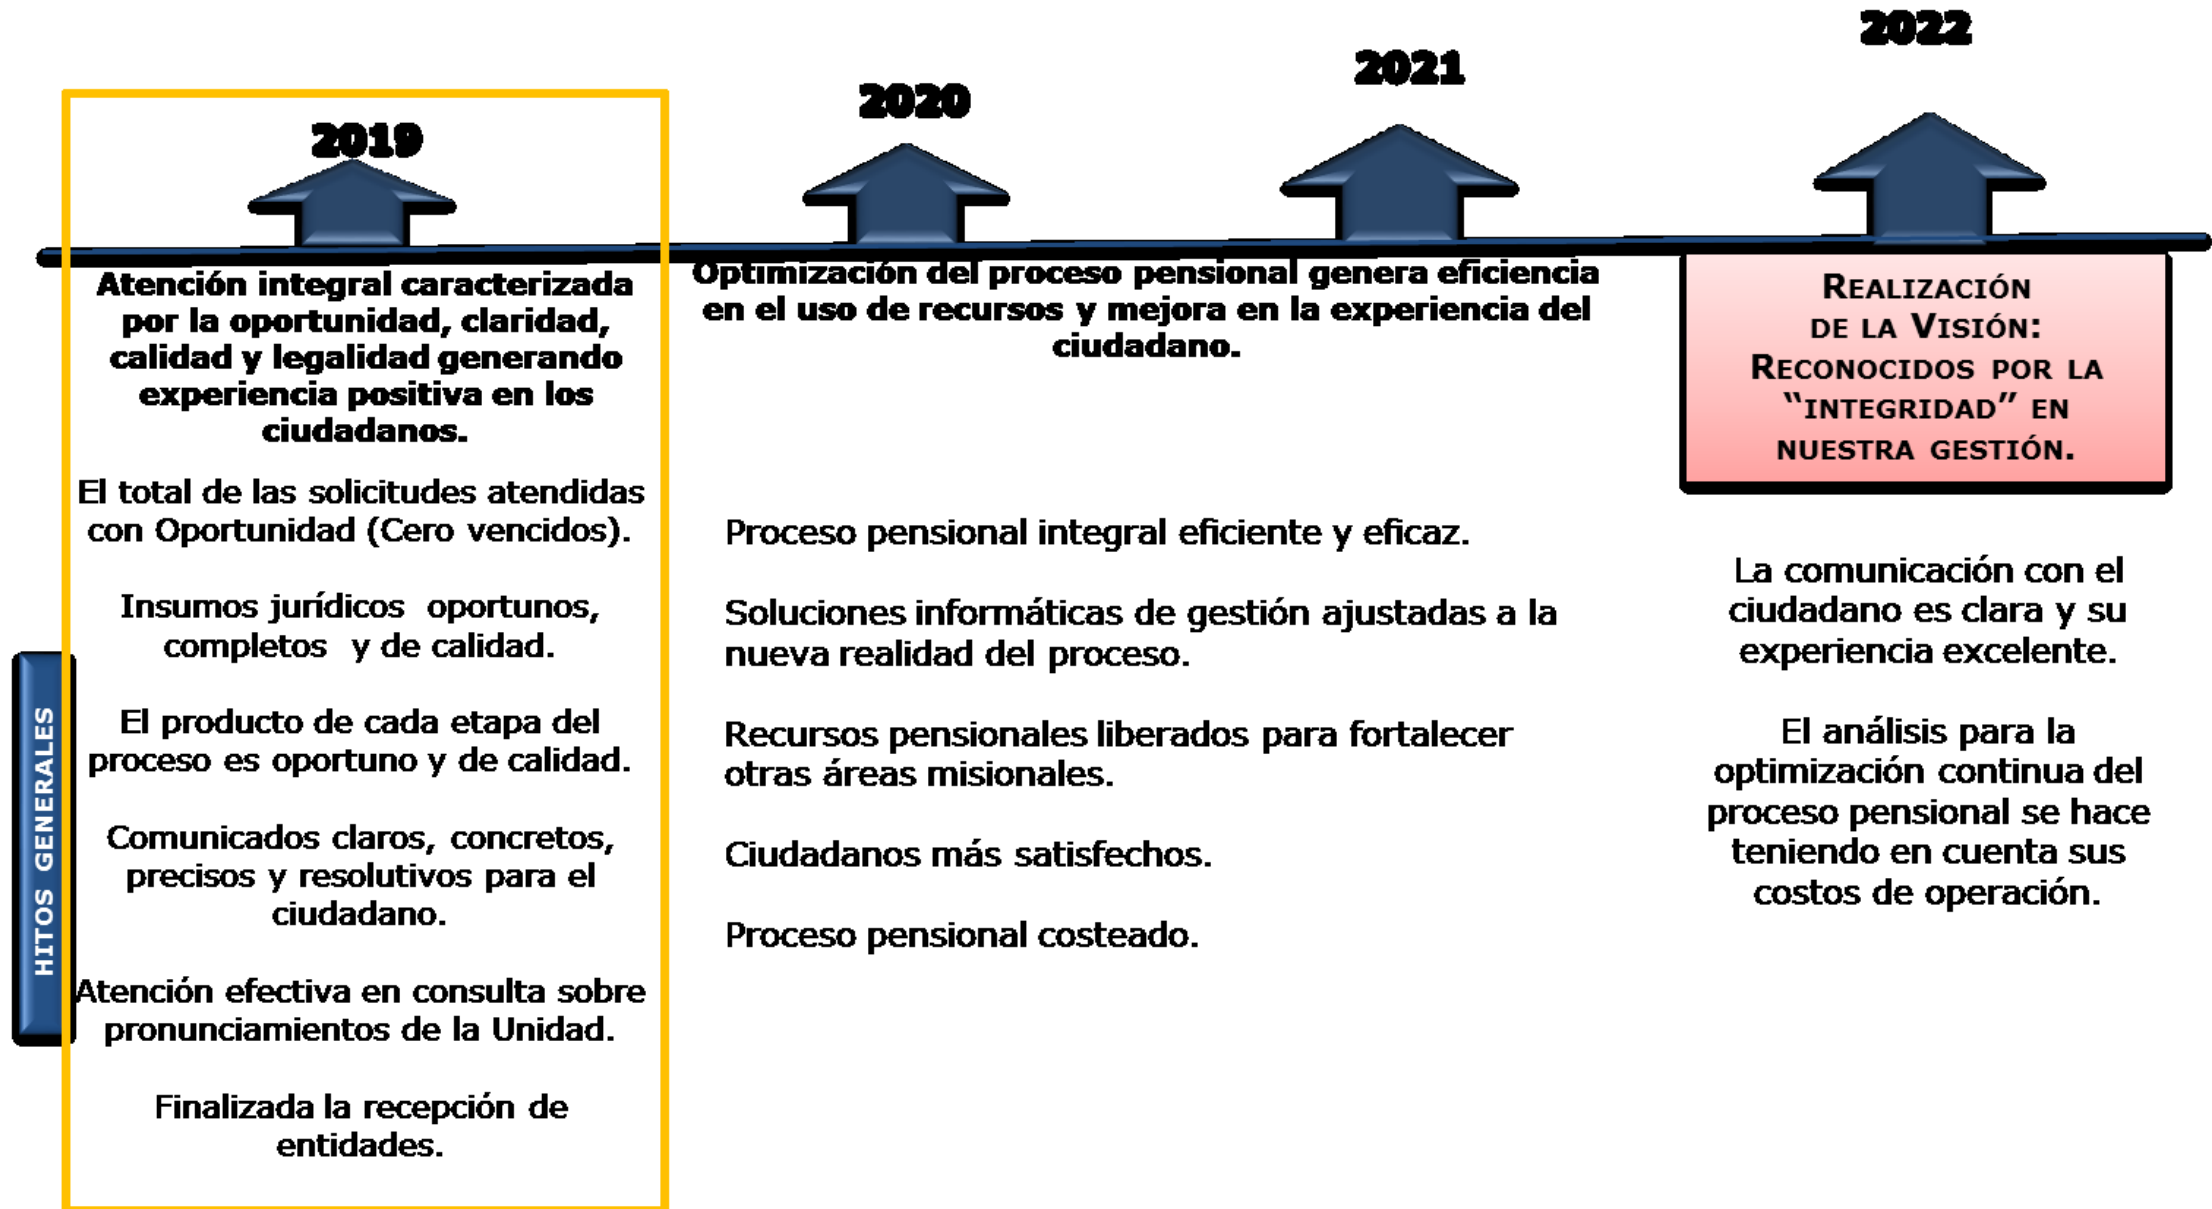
HITOS GENERALES

2019

Atención integral caracterizada por la oportunidad, claridad, calidad y legalidad generando experiencia positiva en los ciudadanos.

El total de las solicitudes atendidas con Oportunidad (Cero vencidos).

Insumos jurídicos oportunos, completos y de calidad.

El producto de cada etapa del proceso es oportuno y de calidad.

Comunicados claros, concretos, precisos y resolutivos para el ciudadano.

Atención efectiva en consulta sobre pronunciamientos de la Unidad.

Finalizada la recepción de entidades.

2020

Optimización del proceso pensional genera eficiencia en el uso de recursos y mejora en la experiencia del ciudadano.

Proceso pensional integral eficiente y eficaz.

Soluciones informáticas de gestión ajustadas a la nueva realidad del proceso.

Recursos pensionales liberados para fortalecer otras áreas misionales.

Ciudadanos más satisfechos.

Proceso pensional costeado.

2021

2022

Realización de la Visión: Reconocidos por la "integridad" en nuestra gestión.

La comunicación con el ciudadano es clara y su experiencia excelente.

El análisis para la optimización continua del proceso pensional se hace teniendo en cuenta sus costos de operación.